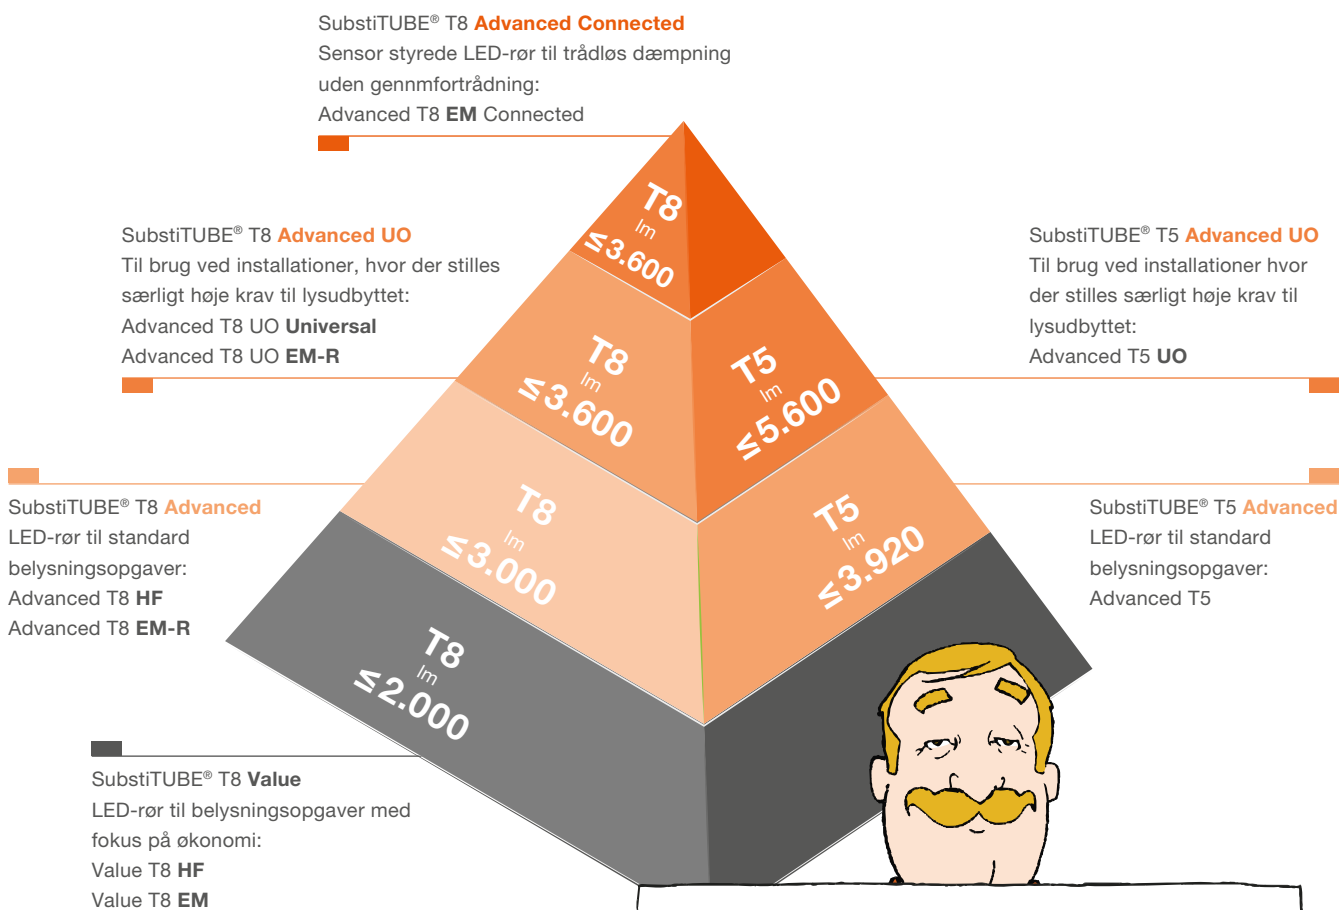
SubstiTUBE® T8 Advanced Connected
Sensor styrede LED-rør til trådløs dæmpning uden gennmfortrådning:
Advanced T8 EM Connected

T8
lm
≤3.600

SubstiTUBE® T8 Advanced UO
Til brug ved installationer, hvor der stilles særligt høje krav til lysudbyttet:
Advanced T8 UO Universal
Advanced T8 UO EM-R

SubstiTUBE® T5 Advanced UO
Til brug ved installationer hvor der stilles særligt høje krav til lysudbyttet:
Advanced T5 UO

T8
lm
≤3.600

T5
lm
≤5.600

SubstiTUBE® T8 Advanced
LED-rør til standard belysningsopgaver:
Advanced T8 HF
Advanced T8 EM-R

T8
lm
≤3.000

T5
lm
≤3.920

SubstiTUBE® T5 Advanced
LED-rør til standard belysningsopgaver:
Advanced T5

T8
lm
≤2.000

SubstiTUBE® T8 Value
LED-rør til belysningsopgaver med fokus på økonomi:
Value T8 HF
Value T8 EM